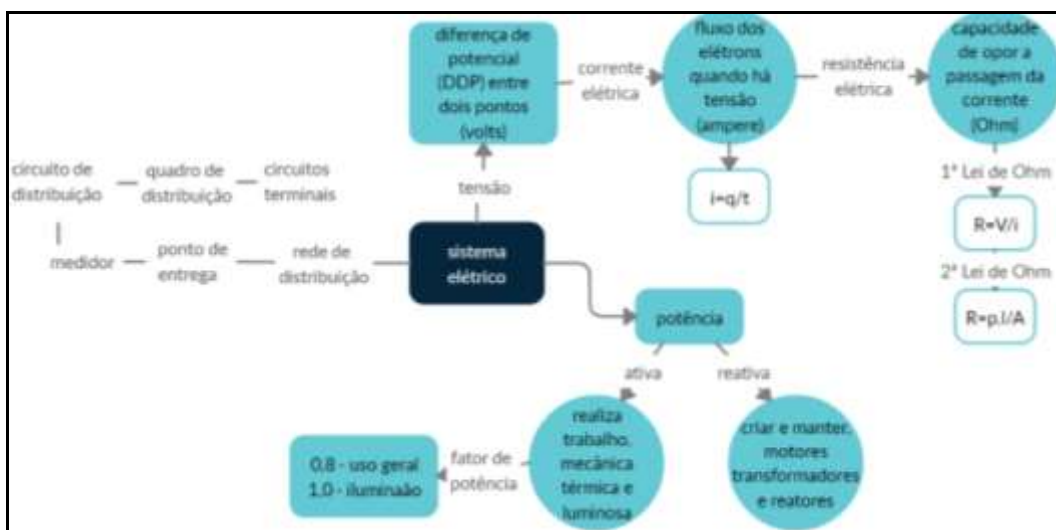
diferença de potencial (DDP) entre dois pontos (volts)

corrente elétrica

fluxo dos elétrons quando há tensão (ampere)

resistência elétrica

capacidade de opor a passagem da corrente (Ohm)

i=q/t

1ª Lei de Ohm

R=V/i

2ª Lei de Ohm

R=p.l/A

tensão

circuito de distribuição — quadro de distribuição — circuitos terminais

medidor — ponto de entrega — rede de distribuição

sistema elétrico

potência

ativa

reativa

realiza trabalho, mecânica térmica e luminosa

criar e manter, motores transformadores e reatores

fator de potência

0,8 - uso geral
1,0 - iluminaão